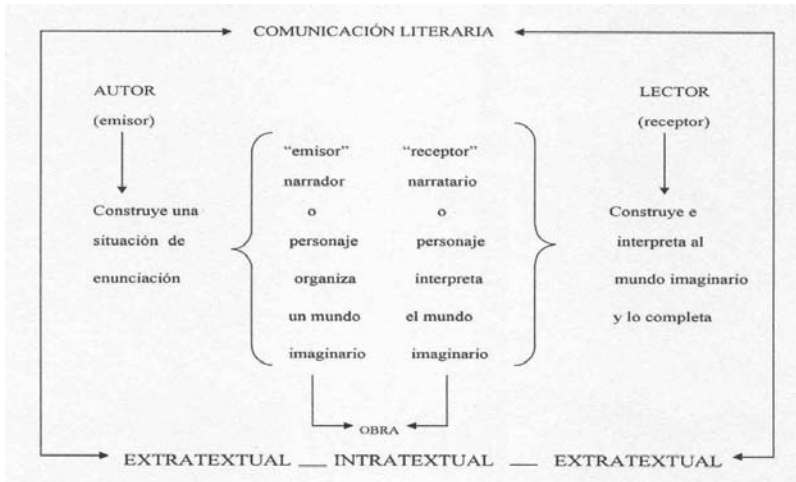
COMUNICACIÓN LITERARIA

AUTOR
(emisor)

Construye una situación de enunciación

"emisor"
narrador
o
personaje
organiza
un mundo
imaginario

"receptor"
narratario
o
personaje
interpreta
el mundo
imaginario

LECTOR
(receptor)

Construye e interpreta al mundo imaginario y lo completa

OBRA

EXTRATEXTUAL — INTRATEXTUAL — EXTRATEXTUAL